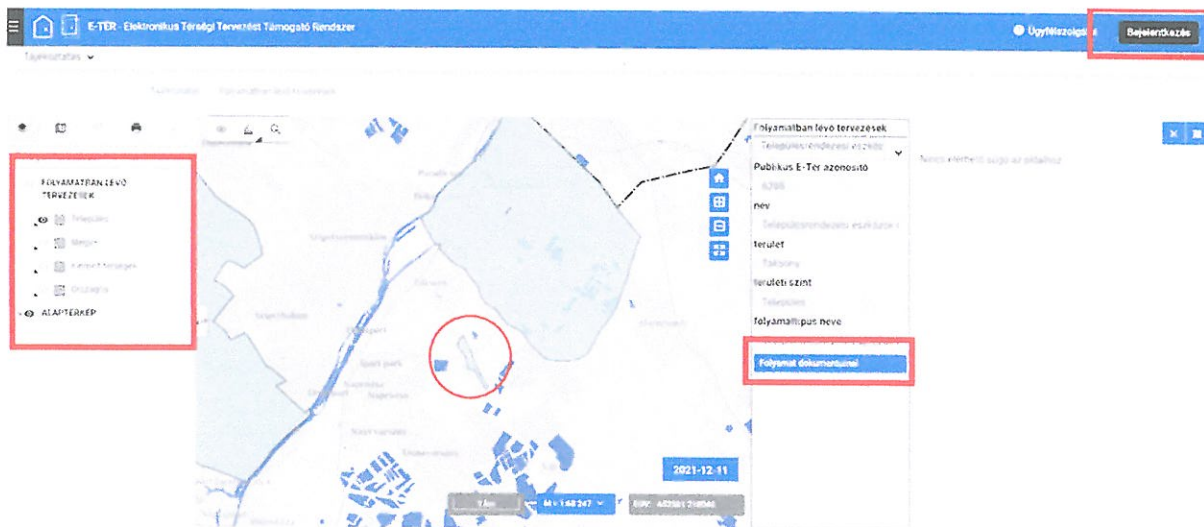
E-TER - Elektronikus Térségi Tervezést Támogató Rendszer

Ügyfélszolgálat

Bejelentkezés

Tájékoztatás

FOLYAMATBAN LÉVŐ TERVEZÉSEK

Település

Megye

Kiemelt térségek

Országos

ALAPTÉRKÉP

Folyamatban lévő tervezések

Településrendezési eszköz

Publikus E-Ter azonosító

6286

név

Településrendezési eszközök

terület

Taksony

területi szint

Település

folyamattípus neve

Folyamat dokumentumai

Nincs elérhető súgó az oldalhoz

2021-12-11

M = 1:68 247

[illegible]